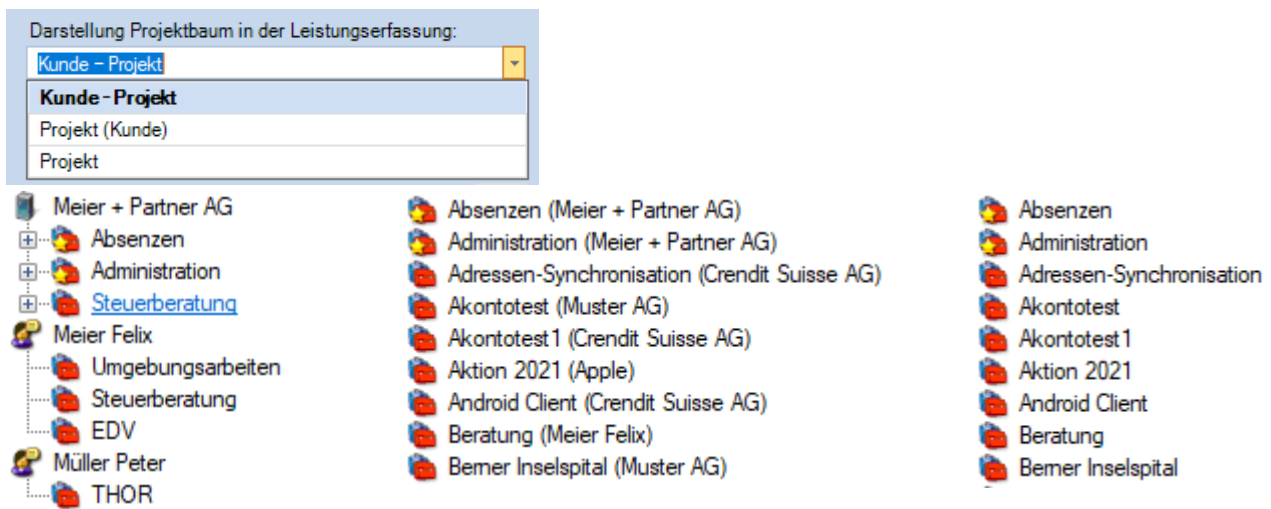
Darstellung Projektbaum in der Leistungserfassung:

Kunde - Projekt

Kunde - Projekt
Projekt (Kunde)
Projekt

Meier + Partner AG
Absenzen
Administration
Steuerberatung
Meier Felix
Umgebungsarbeiten
Steuerberatung
EDV
Müller Peter
THOR

Absenzen (Meier + Partner AG)
Administration (Meier + Partner AG)
Adressen-Synchronisation (Crendit Suisse AG)
Akontotest (Muster AG)
Akontotest1 (Crendit Suisse AG)
Aktion 2021 (Apple)
Android Client (Crendit Suisse AG)
Beratung (Meier Felix)
Berner Inselspital (Muster AG)

Absenzen
Administration
Adressen-Synchronisation
Akontotest
Akontotest1
Aktion 2021
Android Client
Beratung
Berner Inselspital